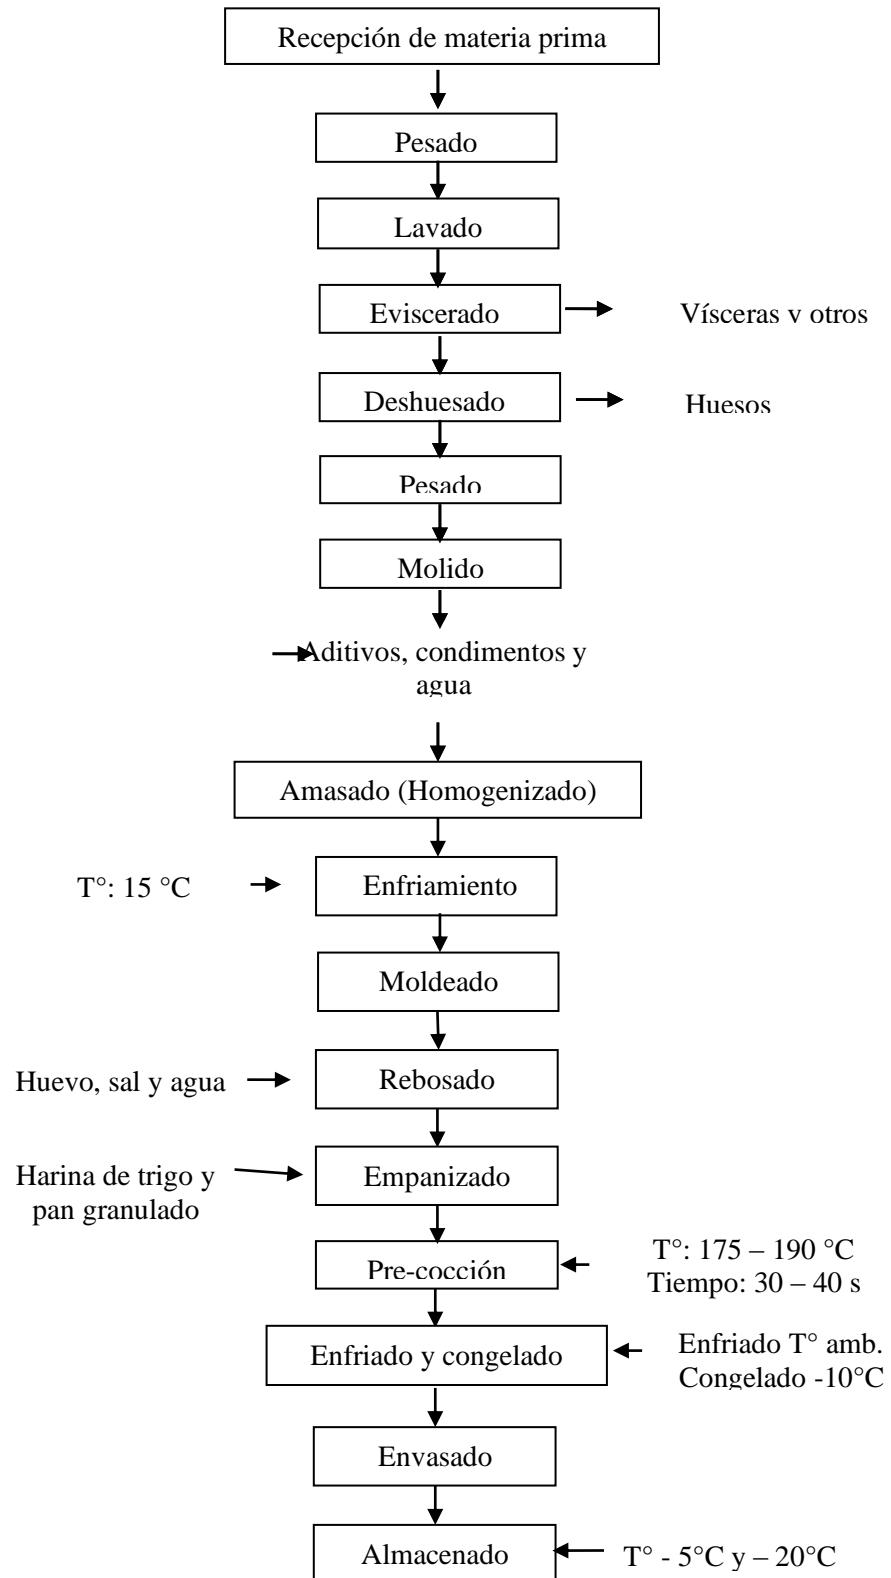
Recepción de materia prima

Pesado

Lavado

Eviscerado

Vísceras y otros

Deshuesado

Huesos

Pesado

Molido

Aditivos, condimentos y agua

Amasado (Homogenizado)

T°: 15 °C

Enfriamiento

Moldeado

Huevo, sal y agua

Rebosado

Harina de trigo y pan granulado

Empanizado

Pre-cocción

T°: 175 – 190 °C
Tiempo: 30 – 40 s

Enfriado y congelado

Enfriado T° amb.
Congelado -10°C

Envasado

Almacenado

T° - 5°C y – 20°C